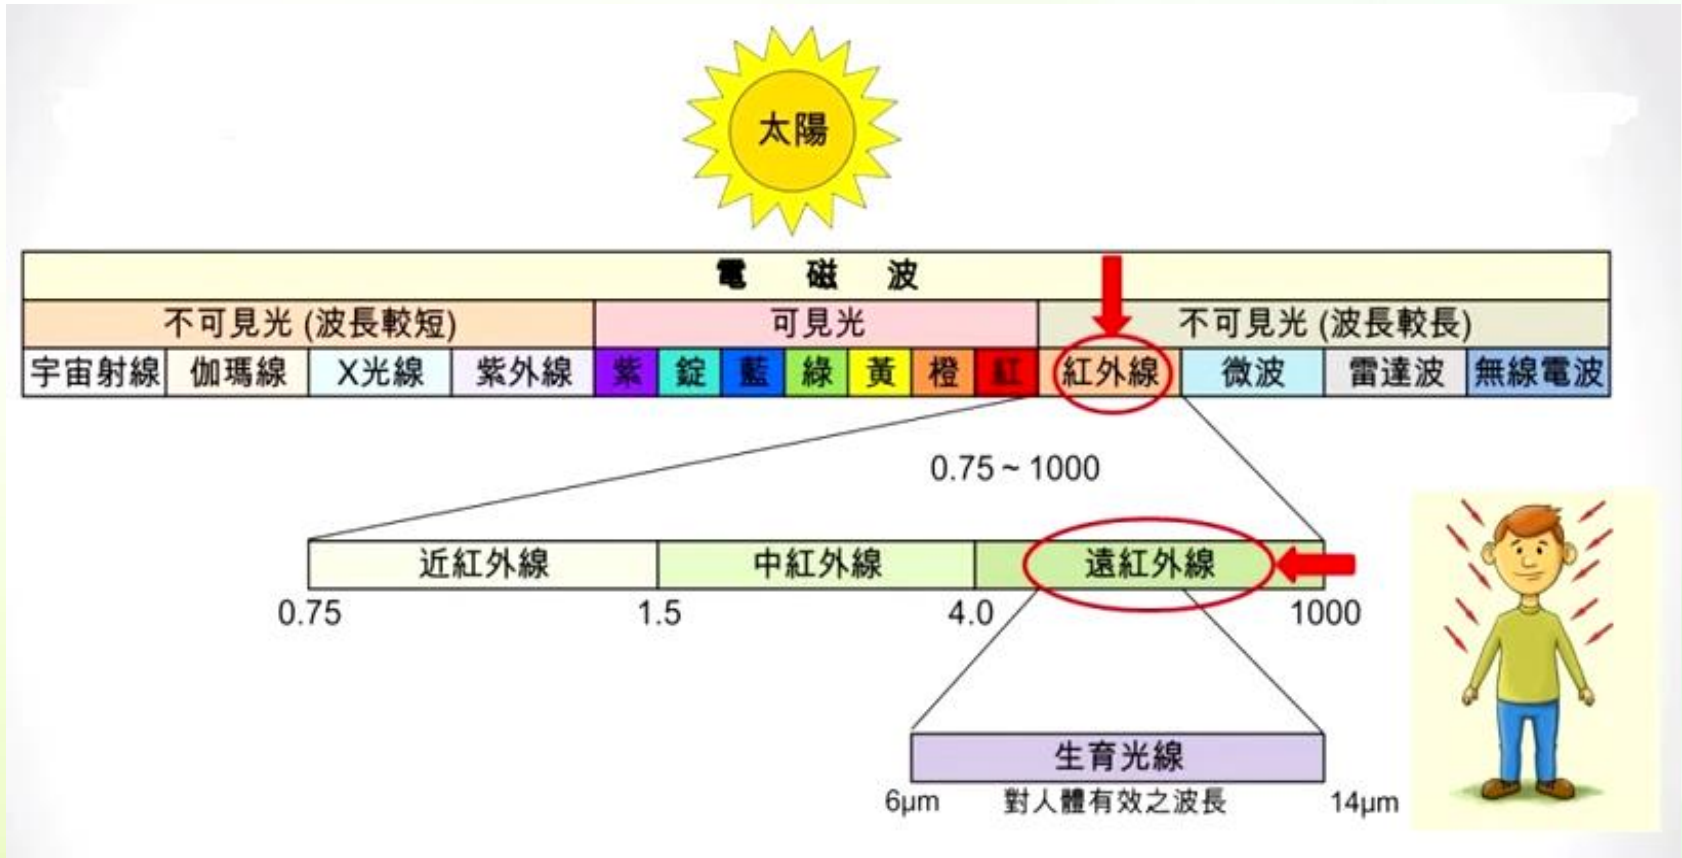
太陽

電 磁 波

不可見光 (波長較短)
可見光
不可見光 (波長較長)

宇宙射線 伽瑪線 X光線 紫外線 紫 靛 藍 綠 黃 橙 紅 紅外線 微波 雷達波 無線電波

0.75 ~ 1000

近紅外線 中紅外線 遠紅外線

0.75 1.5 4.0 1000

生育光線

6μm 對人體有效之波長 14μm